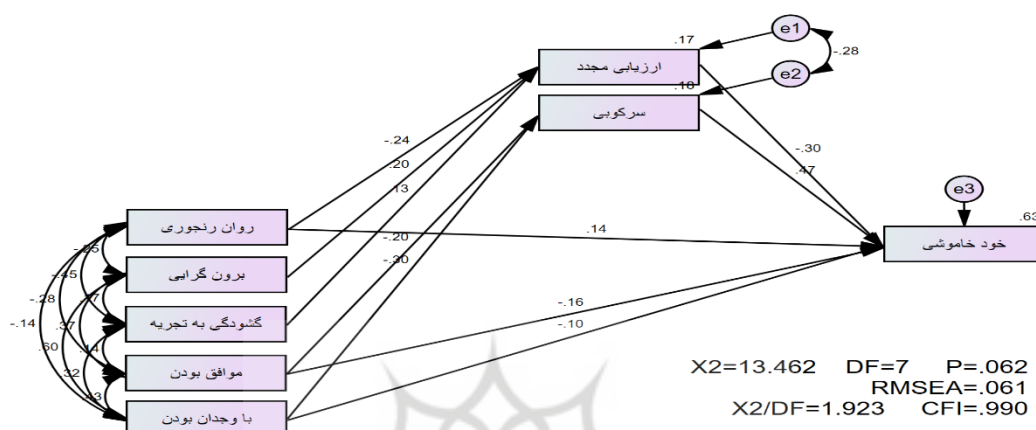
.17
e1
ارزیابی مجدد
-.28
e2
.18
سرکوبی
-.24
.20
.13
-.30
.47
e3
.63
روان رنجوری
.14
خود خاموشی
-.20
-.30
-.05
برون گرایی
.45
-.28
.47
گشودگی به تجربه
-.14
.37
-.16
-.10
.14
.60
موافق بودن
.32
X2=13.462 DF=7 P=.062
RMSEA=.061
.23
X2/DF=1.923 CFI=.990
با وجدان بودن